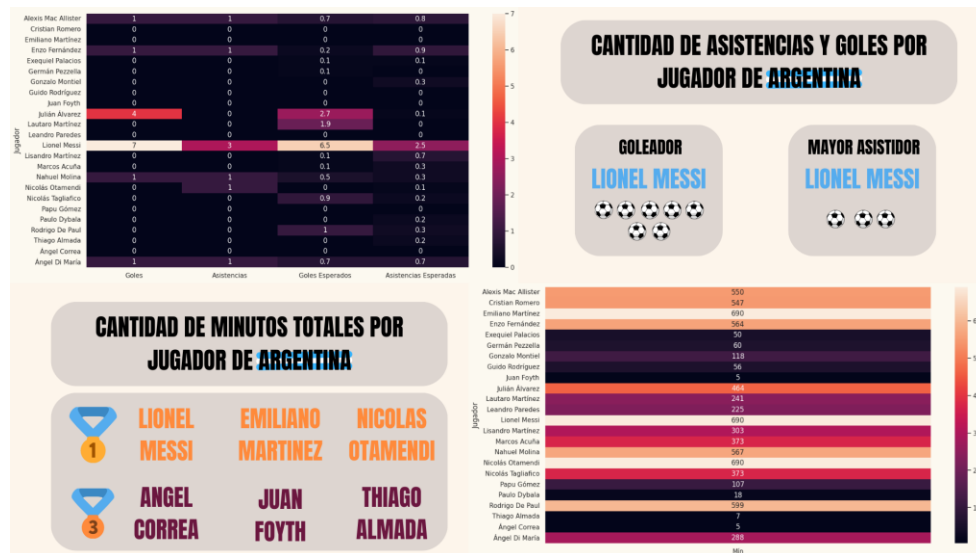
| Jugador | Goles | Asistencias | Goles Esperados | Asistencias Esperadas |
|---|---|---|---|---|
| Alexis Mac Allister | 1 | 1 | 0.7 | 0.8 |
| Cristian Romero | 0 | 0 | 0 | 0 |
| Emiliano Martínez | 0 | 0 | 0 | 0 |
| Enzo Fernández | 1 | 1 | 0.2 | 0.9 |
| Exequiel Palacios | 0 | 0 | 0.1 | 0.1 |
| Germán Pezzella | 0 | 0 | 0.1 | 0 |
| Gonzalo Montiel | 0 | 0 | 0 | 0.3 |
| Guido Rodríguez | 0 | 0 | 0 | 0 |
| Juan Foyth | 0 | 0 | 0 | 0 |
| Julián Álvarez | 4 | 0 | 2.7 | 0.1 |
| Lautaro Martínez | 0 | 0 | 1.9 | 0 |
| Leandro Paredes | 0 | 0 | 0 | 0 |
| Lionel Messi | 7 | 3 | 6.5 | 2.5 |
| Lisandro Martínez | 0 | 0 | 0.1 | 0.7 |
| Marcos Acuña | 0 | 0 | 0.1 | 0.3 |
| Nahuel Molina | 1 | 1 | 0.5 | 0.3 |
| Nicolás Otamendi | 0 | 1 | 0 | 0.1 |
| Nicolás Tagliafico | 0 | 0 | 0.9 | 0.2 |
| Papu Gómez | 0 | 0 | 0 | 0 |
| Paulo Dybala | 0 | 0 | 0 | 0.2 |
| Rodrigo De Paul | 0 | 0 | 1 | 0.3 |
| Thiago Almada | 0 | 0 | 0 | 0.2 |
| Ángel Correa | 0 | 0 | 0 | 0 |
| Ángel Di María | 1 | 1 | 0.7 | 0.7 |

7 6 5 4 3 2 1 0

CANTIDAD DE ASISTENCIAS Y GOLES POR JUGADOR DE ARGENTINA

GOLEADOR
LIONEL MESSI

MAYOR ASISTIDOR
LIONEL MESSI

CANTIDAD DE MINUTOS TOTALES POR JUGADOR DE ARGENTINA

1
LIONEL MESSI
EMILIANO MARTINEZ
NICOLAS OTAMENDI

3
ANGEL CORREA
JUAN FOYTH
THIAGO ALMADA

| Jugador | Min |
|---|---|
| Alexis Mac Allister | 550 |
| Cristian Romero | 547 |
| Emiliano Martínez | 690 |
| Enzo Fernández | 564 |
| Exequiel Palacios | 50 |
| Germán Pezzella | 60 |
| Gonzalo Montiel | 118 |
| Guido Rodríguez | 56 |
| Juan Foyth | 5 |
| Julián Álvarez | 464 |
| Lautaro Martínez | 241 |
| Leandro Paredes | 225 |
| Lionel Messi | 690 |
| Lisandro Martínez | 303 |
| Marcos Acuña | 373 |
| Nahuel Molina | 567 |
| Nicolás Otamendi | 690 |
| Nicolás Tagliafico | 373 |
| Papu Gómez | 107 |
| Paulo Dybala | 18 |
| Rodrigo De Paul | 599 |
| Thiago Almada | 7 |
| Ángel Correa | 5 |
| Ángel Di María | 288 |

6 5 4 3 2 1